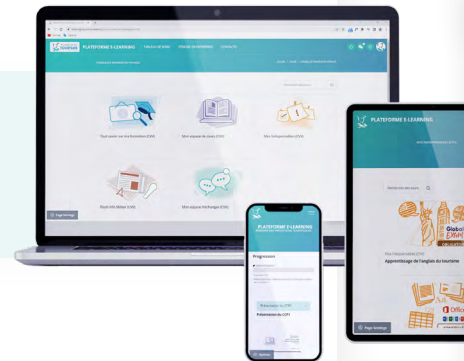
PLATEFORME E-LEARNING

Tout savoir sur ma formation (CFA)

Mon espace de cours (CFA)

Mon indispensable (CFA)

Boîte à outils (CFA)

Mon espace d'échanges (CFA)

PLATEFORME E-LEARNING

Progression

Présentation du COPP

PLATEFORME E-LEARNING

Apprentissage de l'anglais du tourisme